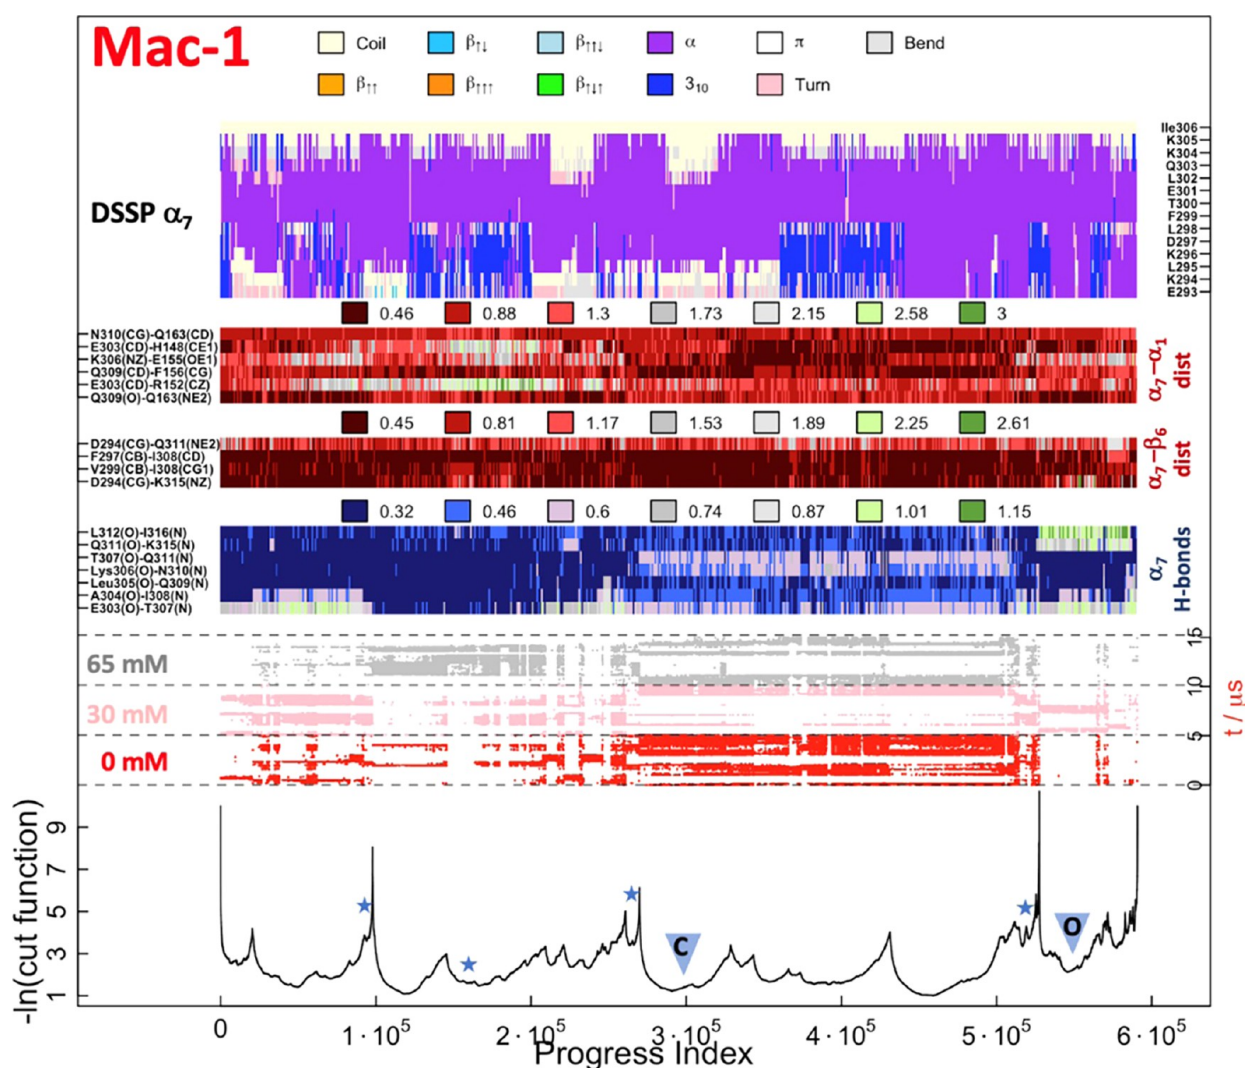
Mac-1

Coil $\beta_{\uparrow\downarrow}$ $\beta_{\uparrow\uparrow\downarrow}$ $\alpha$ $\pi$ Bend
$\beta_{\uparrow\uparrow}$ $\beta_{\uparrow\uparrow\uparrow}$ $\beta_{\uparrow\downarrow\uparrow}$ $3_{10}$ Turn

DSSP $\alpha_7$

Ile306
K305
K304
Q303
L302
E301
T300
F299
L298
D297
K296
L295
K294
E293

0.46 0.88 1.3 1.73 2.15 2.58 3

N310(CG)-Q163(CD)
E303(CD)-H148(CE1)
K306(NZ)-E155(OE1)
Q309(CD)-F156(CG)
E303(CD)-R152(CZ)
Q309(O)-Q163(NE2)

$\alpha_7$–$\alpha_1$ dist

0.45 0.81 1.17 1.53 1.89 2.25 2.61

D294(CG)-Q311(NE2)
F297(CB)-I308(CD)
V299(CB)-I308(CG1)
D294(CG)-K315(NZ)

$\alpha_7$–$\beta_6$ dist

0.32 0.46 0.6 0.74 0.87 1.01 1.15

L312(O)-I316(N)
Q311(O)-K315(N)
T307(O)-Q311(N)
Lys306(O)-N310(N)
Leu305(O)-Q309(N)
A304(O)-I308(N)
E303(O)-T307(N)

$\alpha_7$ H-bonds

65 mM
30 mM
0 mM

15
10
5
0
t / µs

-ln(cut function)
9
7
5
3
1

C
O

0 $1\cdot10^5$ $2\cdot10^5$ $3\cdot10^5$ $4\cdot10^5$ $5\cdot10^5$ $6\cdot10^5$
Progress Index